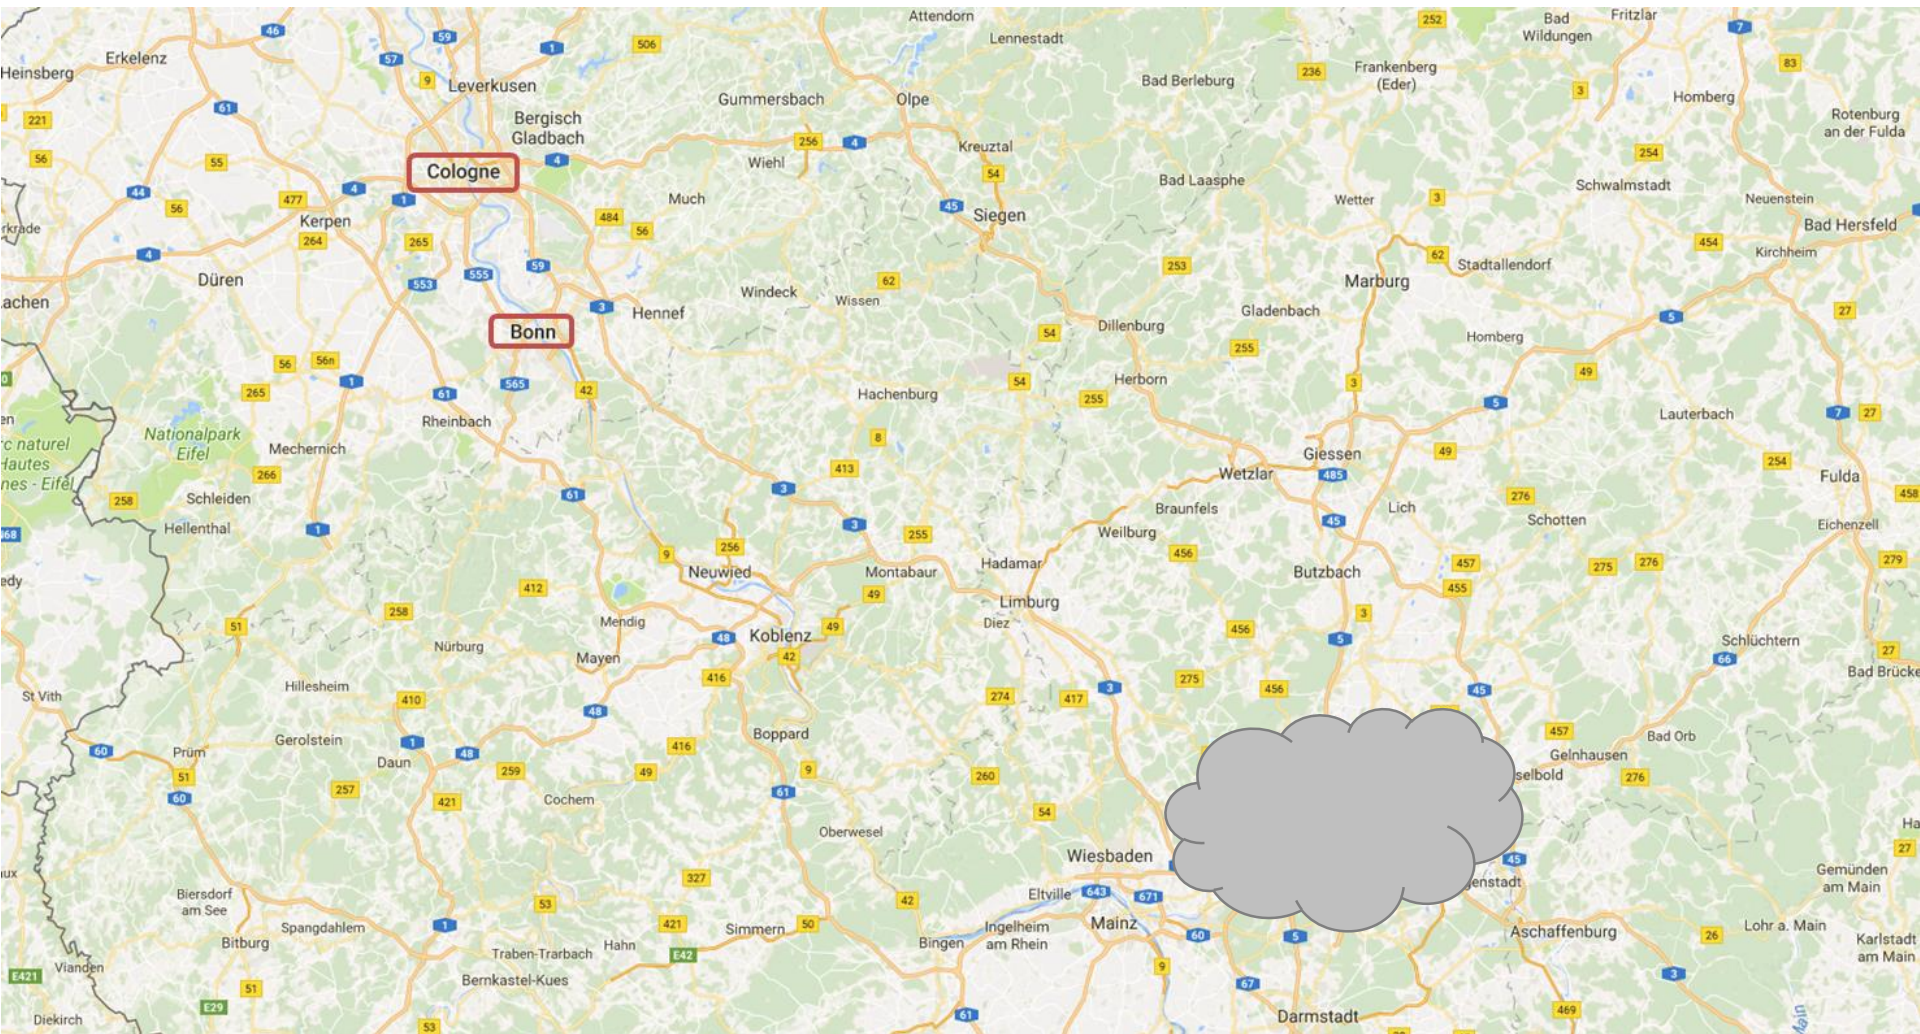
Attendorn
Lennestadt
Bad Wildungen
Fritzlar
Heinsberg
Erkelenz
Leverkusen
Bergisch Gladbach
Gummersbach
Olpe
Bad Berleburg
Frankenberg (Eder)
Homberg
Rotenburg an der Fulda
Cologne
Wiehl
Kreuztal
Bad Laasphe
Schwalmstadt
Much
Siegen
Wetter
Neuenstein
Bad Hersfeld
rkrade
Kerpen
Kirchheim
Düren
Windeck
Wissen
Stadtallendorf
Marburg
Aachen
Hennef
Bonn
Dillenburg
Gladenbach
Homberg
Hachenburg
Herborn
Lauterbach
Nationalpark Eifel
Mechernich
Rheinbach
en
rc naturel
Hautes
nes - Eifel
Giessen
Wetzlar
Fulda
Schleiden
Braunfels
Lich
Hellenthal
Schotten
Eichenzell
Weilburg
Neuwied
Montabaur
Hadamar
Butzbach
edy
Limburg
Diez
Mendig
Koblenz
Nürburg
Mayen
Schlüchtern
St Vith
Hillesheim
Bad Brücke
Boppard
Prüm
Gerolstein
Daun
Bad Orb
Gelnhausen
selbold
Cochem
Oberwesel
Wiesbaden
Ha
Gemünden am Main
Biersdorf am See
Eltville
genstadt
Bitburg
Spangdahlem
Ingelheim am Rhein
Mainz
Simmern
Hahn
Bingen
Aschaffenburg
Lohr a. Main
Karlstadt am Main
Traben-Trarbach
Vianden
Bernkastel-Kues
Diekirch
Darmstadt
ux